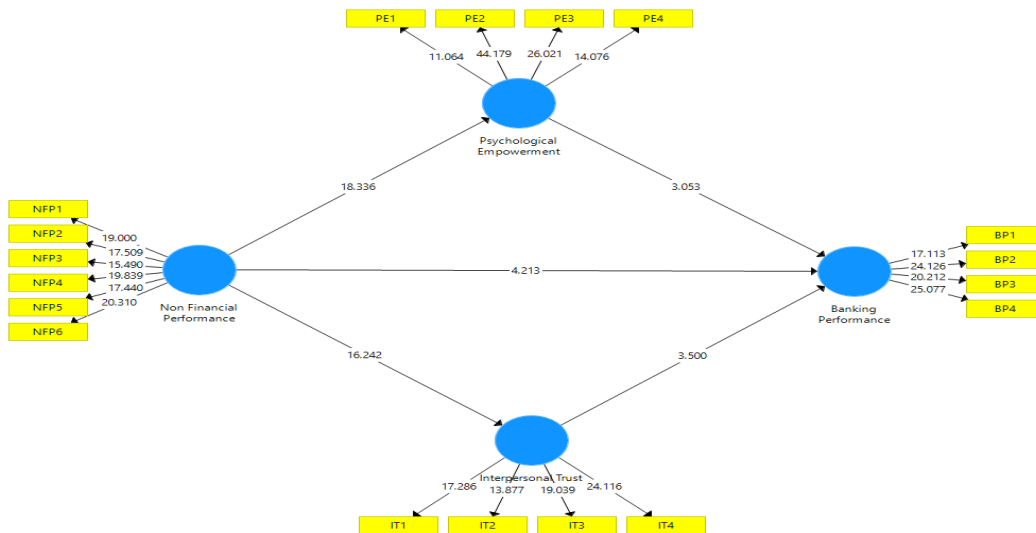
PE1
PE2
PE3
PE4
11.064
44.179
26.021
14.076
Psychological Empowerment
18.336
3.053
NFP1
NFP2
NFP3
NFP4
NFP5
NFP6
19.000
17.509
15.490
19.839
17.440
20.310
Non Financial Performance
4.213
Banking Performance
17.113
24.126
20.212
25.077
BP1
BP2
BP3
BP4
16.242
3.500
Interpersonal Trust
17.286
13.877
19.039
24.116
IT1
IT2
IT3
IT4